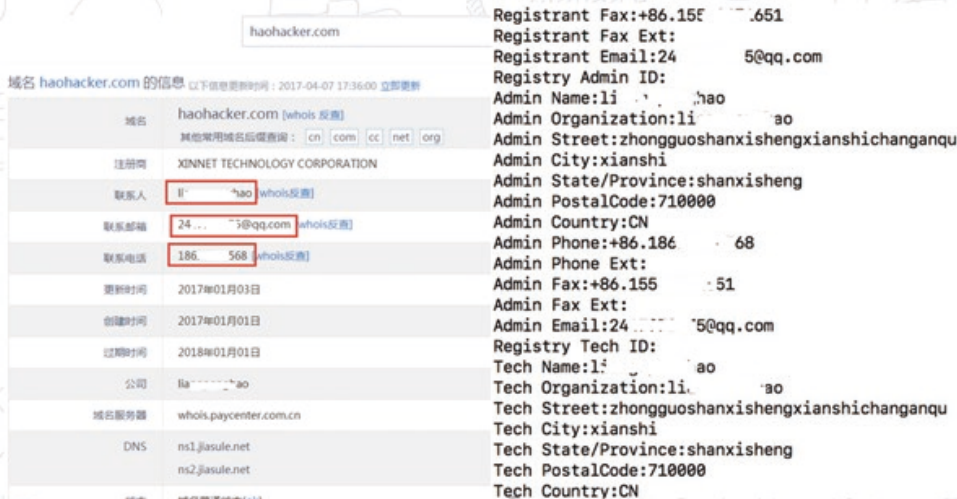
haohacker.com

域名 haohacker.com 的信息 以下信息更新时间：2017-04-07 17:36:00 立即更新

| | |
|---|---|
| 域名 | haohacker.com [whois 反查] 其他常用域名后缀查询： cn com cc net org |
| 注册商 | XINNET TECHNOLOGY CORPORATION |
| 联系人 | li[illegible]hao [whois反查] |
| 联系邮箱 | 24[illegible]5@qq.com [whois反查] |
| 联系电话 | 186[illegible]568 [whois反查] |
| 更新时间 | 2017年01月03日 |
| 创建时间 | 2017年01月01日 |
| 过期时间 | 2018年01月01日 |
| 公司 | lia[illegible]hao |
| 域名服务器 | whois.paycenter.com.cn |
| DNS | ns1.jiasule.net ns2.jiasule.net |

Registrant Fax:+86.155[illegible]651
Registrant Fax Ext:
Registrant Email:24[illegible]5@qq.com
Registry Admin ID:
Admin Name:li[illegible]hao
Admin Organization:li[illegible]ao
Admin Street:zhongguoshanxishengxianshichanganqu
Admin City:xianshi
Admin State/Province:shanxisheng
Admin PostalCode:710000
Admin Country:CN
Admin Phone:+86.186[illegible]68
Admin Phone Ext:
Admin Fax:+86.155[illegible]51
Admin Fax Ext:
Admin Email:24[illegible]5@qq.com
Registry Tech ID:
Tech Name:li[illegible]ao
Tech Organization:li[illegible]ao
Tech Street:zhongguoshanxishengxianshichanganqu
Tech City:xianshi
Tech State/Province:shanxisheng
Tech PostalCode:710000
Tech Country:CN